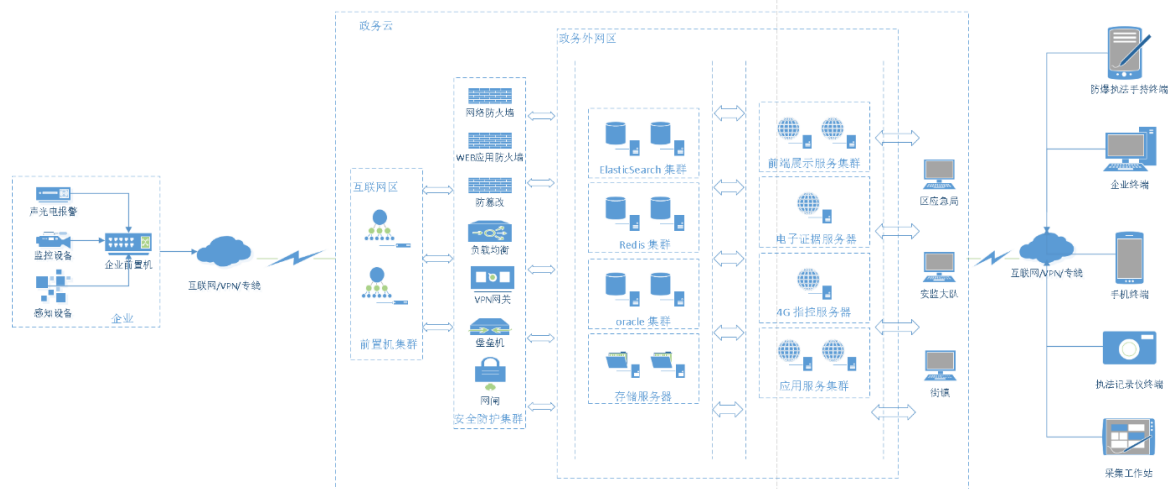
政务云

政务外网区

声光电报警

监控设备

企业前置机

感知设备

企业

互联网/VPN/专线

互联网区

前置机集群

网络防火墙

WEB应用防火墙

防篡改

负载均衡

VPN网关

堡垒机

网闸

安全防护集群

ElasticSearch 集群

Redis 集群

oracle 集群

存储服务器

前端展示服务集群

电子证据服务集群

4G 指控服务器

应用服务集群

区应急局

安监大队

街镇

互联网/VPN/专线

防爆执法手持终端

企业终端

手机终端

执法记录仪终端

采集工作站